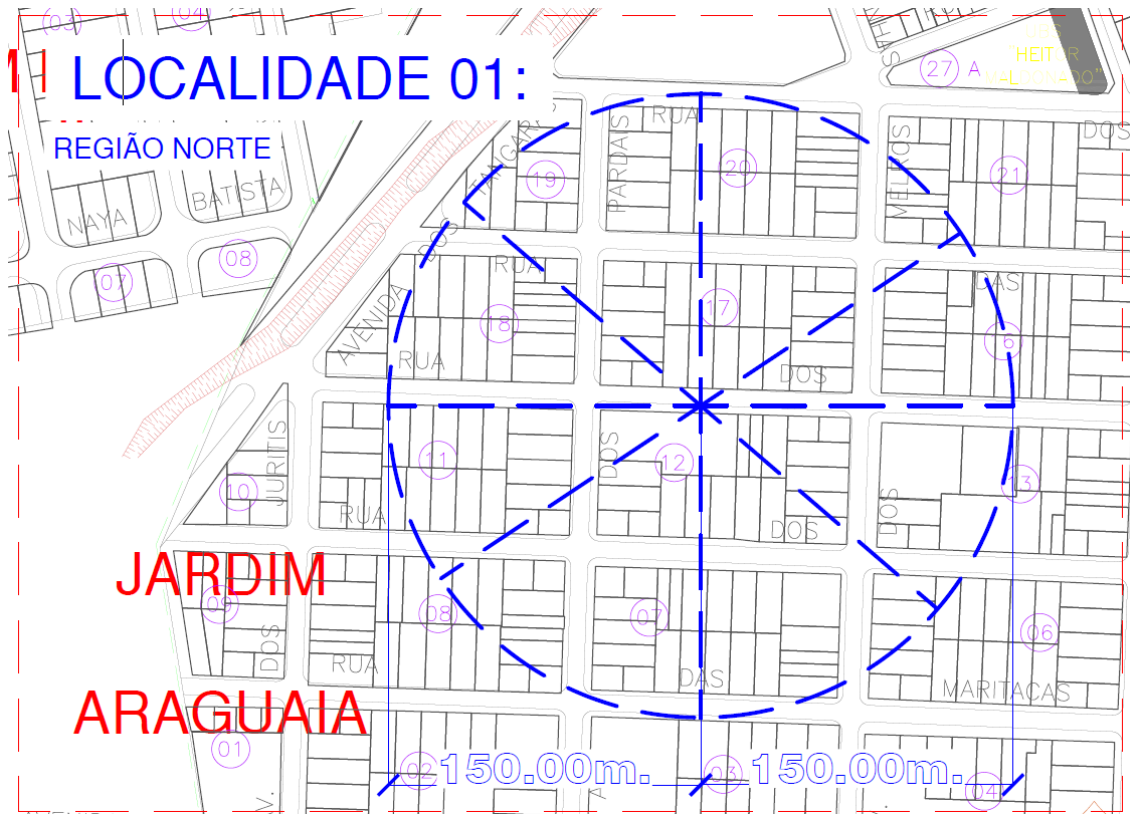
LOCALIDADE 01:

REGIÃO NORTE

03
04
27
A
HEITOR
VALDONADO
RUA
PARDAIS
TANGARÁS
19
20
MELROS
21
DOS
NAYA
BATISTA
08
07
DOS
RUA
AVENIDA
18
17
DAS
16
RUA
DOS
JURITIS
11
12
DOS
13
10
RUA
DOS
DOS
JARDIM
09
08
07
06
DOS
RUA
DAS
MARITACAS
ARAGUAIA
01
02
150.00m.
03
150.00m.
04